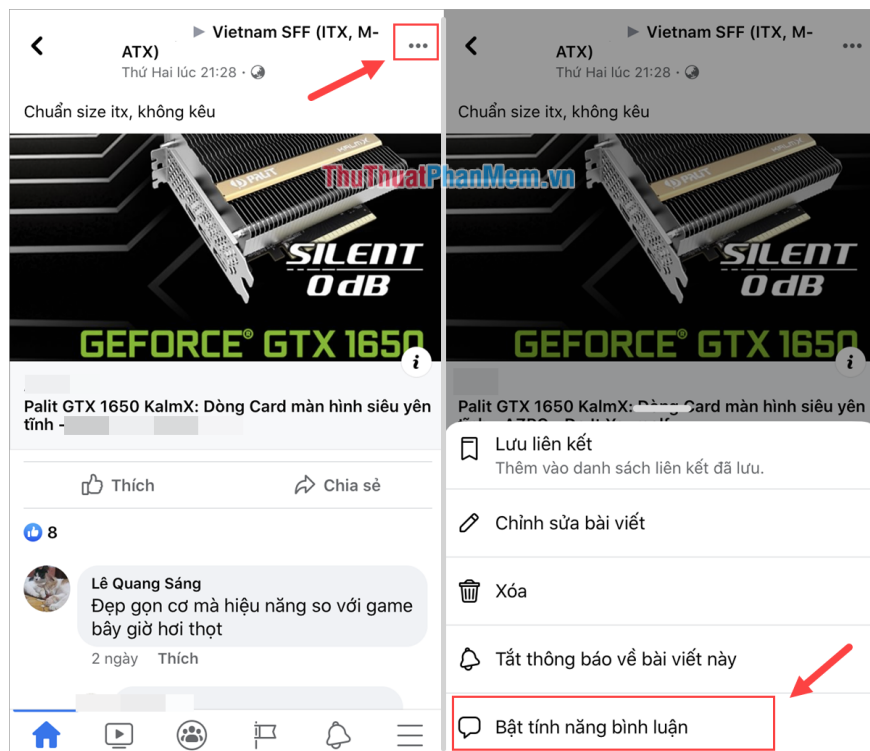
▶ Vietnam SFF (ITX, M-ATX)
Thứ Hai lúc 21:28

Chuẩn size itx, không kêu

PALIT

SILENT 0dB

GEFORCE® GTX 1650

Palit GTX 1650 KalmX: Dòng Card màn hình siêu yên tĩnh -

Thích

Chia sẻ

8

Lê Quang Sáng
Đẹp gọn cơ mà hiệu năng so với game bây giờ hơi thọt

2 ngày Thích

▶ Vietnam SFF (ITX, M-ATX)
Thứ Hai lúc 21:28

Chuẩn size itx, không kêu

ThuThuatPhanMem.vn

SILENT 0dB

GEFORCE® GTX 1650

Palit GTX 1650 KalmX: Dòng Card màn hình siêu yên

Lưu liên kết
Thêm vào danh sách liên kết đã lưu.

Chỉnh sửa bài viết

Xóa

Tắt thông báo về bài viết này

Bật tính năng bình luận